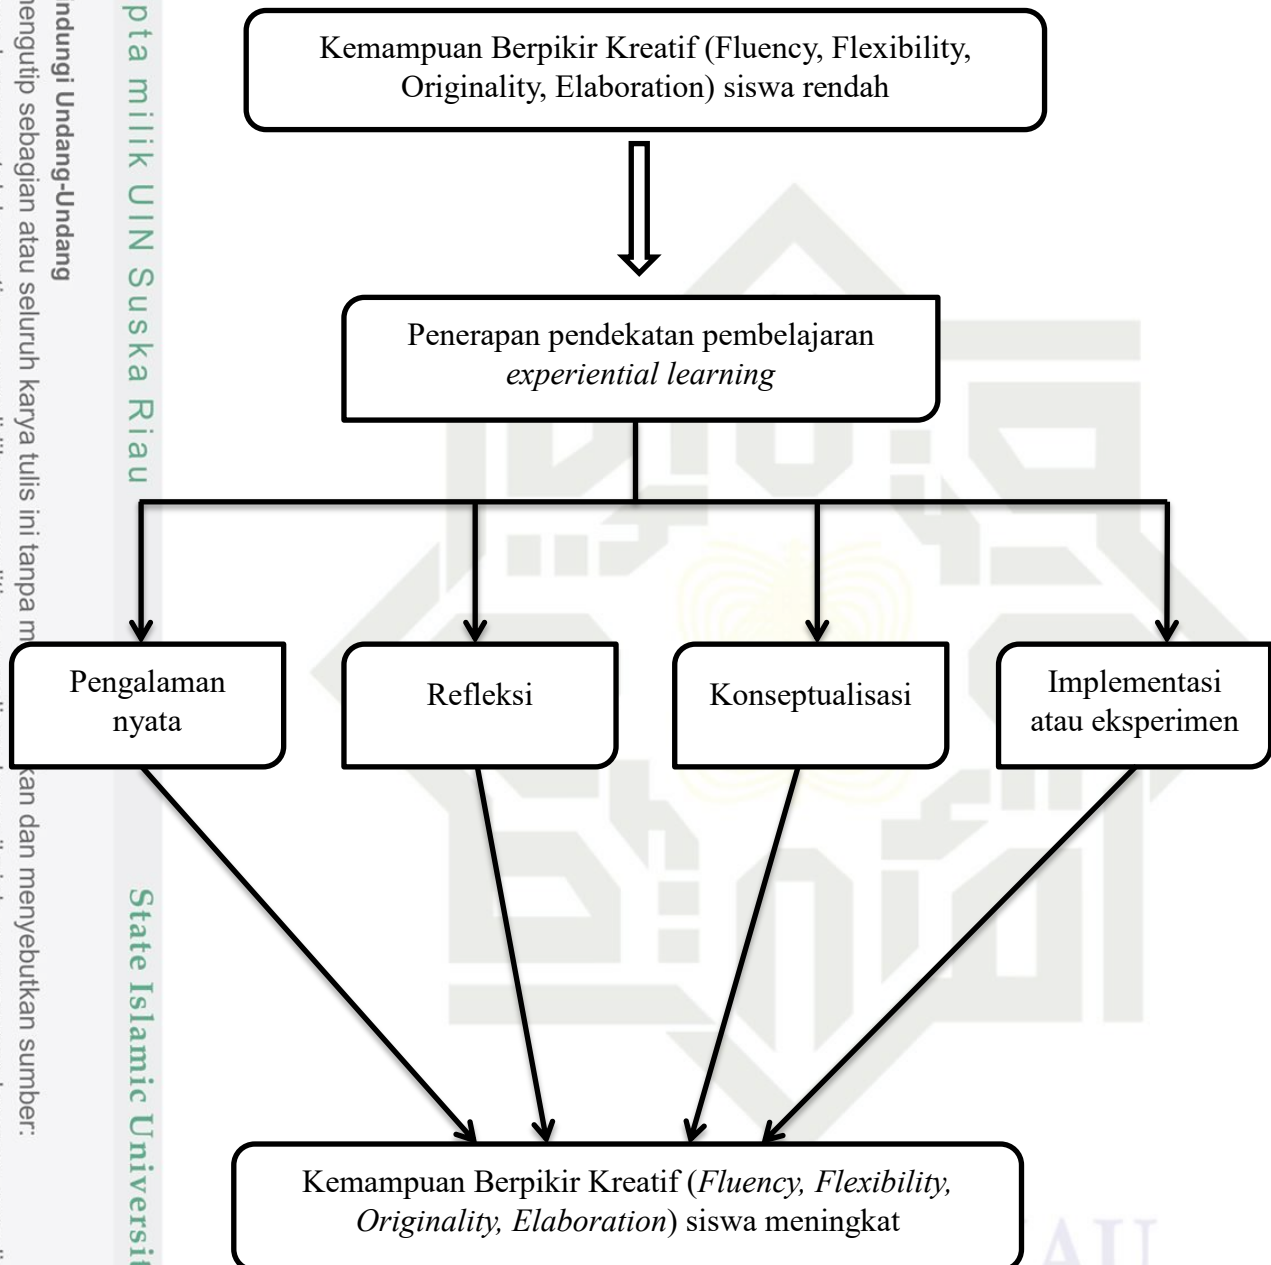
pta milik UIN Suska Riau

ndungi Undang-Undang
engutip sebagian atau seluruh karya tulis ini tanpa m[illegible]kan dan menyebutkan sumber:

State Islamic Universit

Kemampuan Berpikir Kreatif (Fluency, Flexibility, Originality, Elaboration) siswa rendah

Penerapan pendekatan pembelajaran *experiential learning*

Pengalaman nyata

Refleksi

Konseptualisasi

Implementasi atau eksperimen

Kemampuan Berpikir Kreatif (*Fluency, Flexibility, Originality, Elaboration*) siswa meningkat

AU